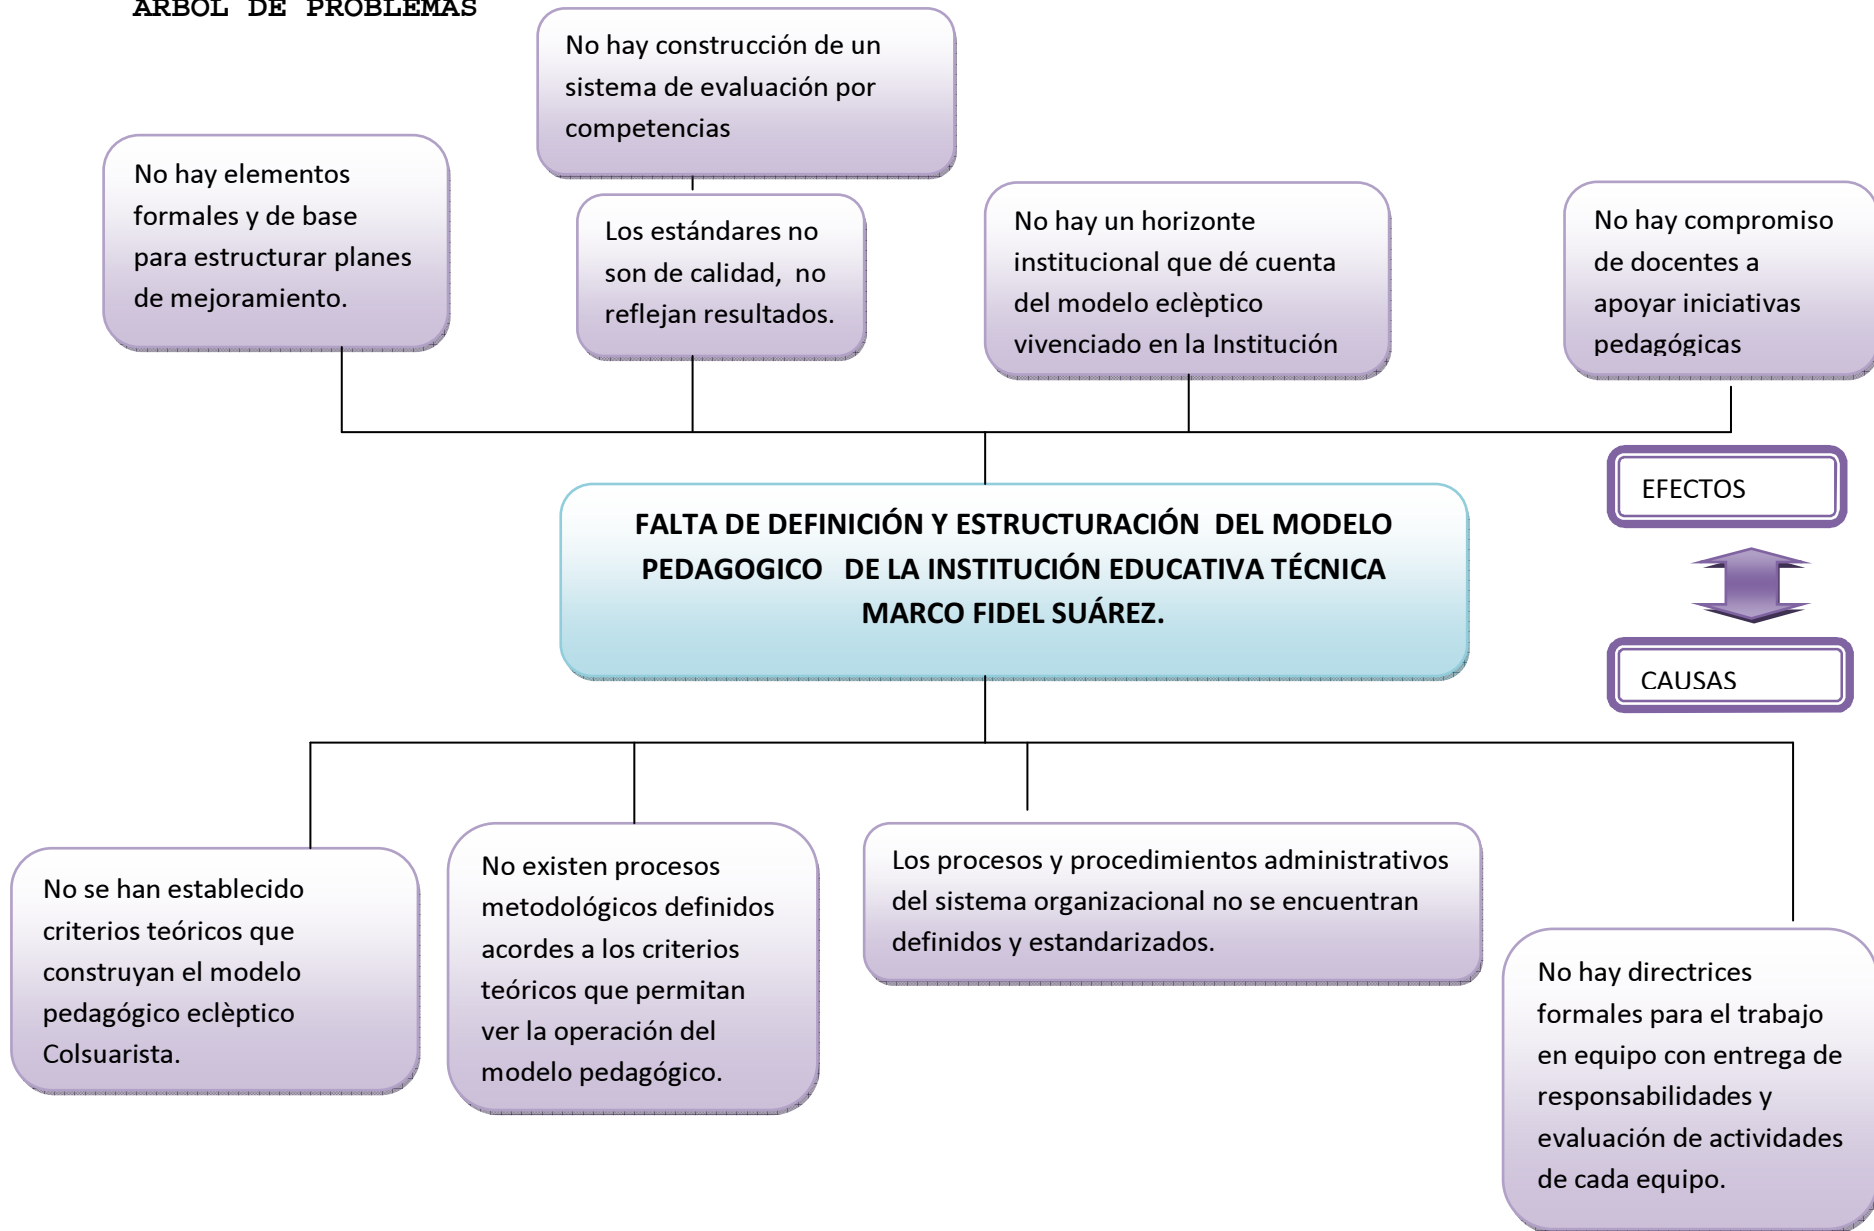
ARBOL DE PROBLEMAS

No hay construcción de un sistema de evaluación por competencias

No hay elementos formales y de base para estructurar planes de mejoramiento.

Los estándares no son de calidad, no reflejan resultados.

No hay un horizonte institucional que dé cuenta del modelo eclèptico vivenciado en la Institución

No hay compromiso de docentes a apoyar iniciativas pedagógicas

EFECTOS

FALTA DE DEFINICIÓN Y ESTRUCTURACIÓN DEL MODELO PEDAGOGICO DE LA INSTITUCIÓN EDUCATIVA TÉCNICA MARCO FIDEL SUÁREZ.

CAUSAS

No se han establecido criterios teóricos que construyan el modelo pedagógico eclèptico Colsuarista.

No existen procesos metodológicos definidos acordes a los criterios teóricos que permitan ver la operación del modelo pedagógico.

Los procesos y procedimientos administrativos del sistema organizacional no se encuentran definidos y estandarizados.

No hay directrices formales para el trabajo en equipo con entrega de responsabilidades y evaluación de actividades de cada equipo.